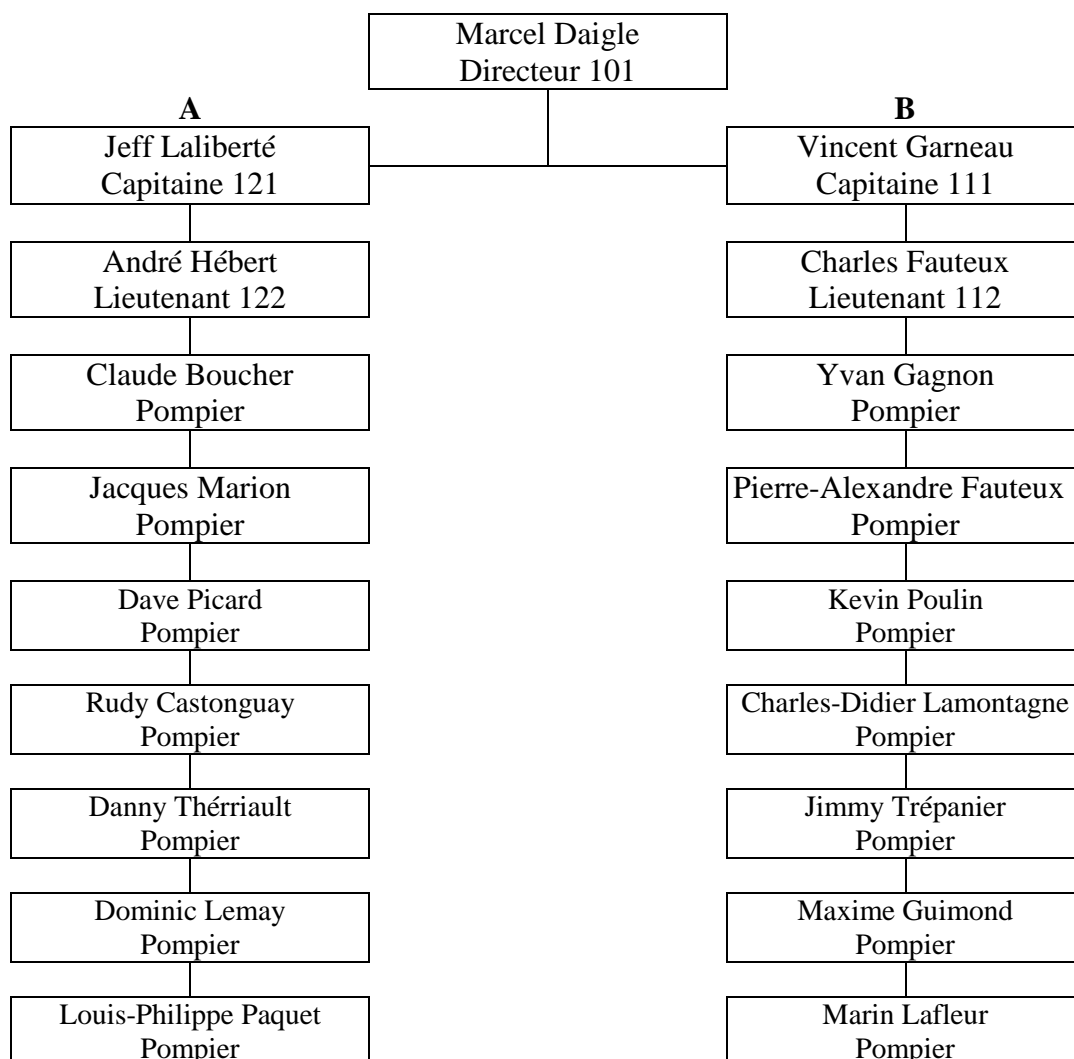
Marcel Daigle
Directeur 101

A

Jeff Laliberté
Capitaine 121

André Hébert
Lieutenant 122

Claude Boucher
Pompier

Jacques Marion
Pompier

Dave Picard
Pompier

Rudy Castonguay
Pompier

Danny Thérriault
Pompier

Dominic Lemay
Pompier

Louis-Philippe Paquet
Pompier

B

Vincent Garneau
Capitaine 111

Charles Fauteux
Lieutenant 112

Yvan Gagnon
Pompier

Pierre-Alexandre Fauteux
Pompier

Kevin Poulin
Pompier

Charles-Didier Lamontagne
Pompier

Jimmy Trépanier
Pompier

Maxime Guimond
Pompier

Marin Lafleur
Pompier